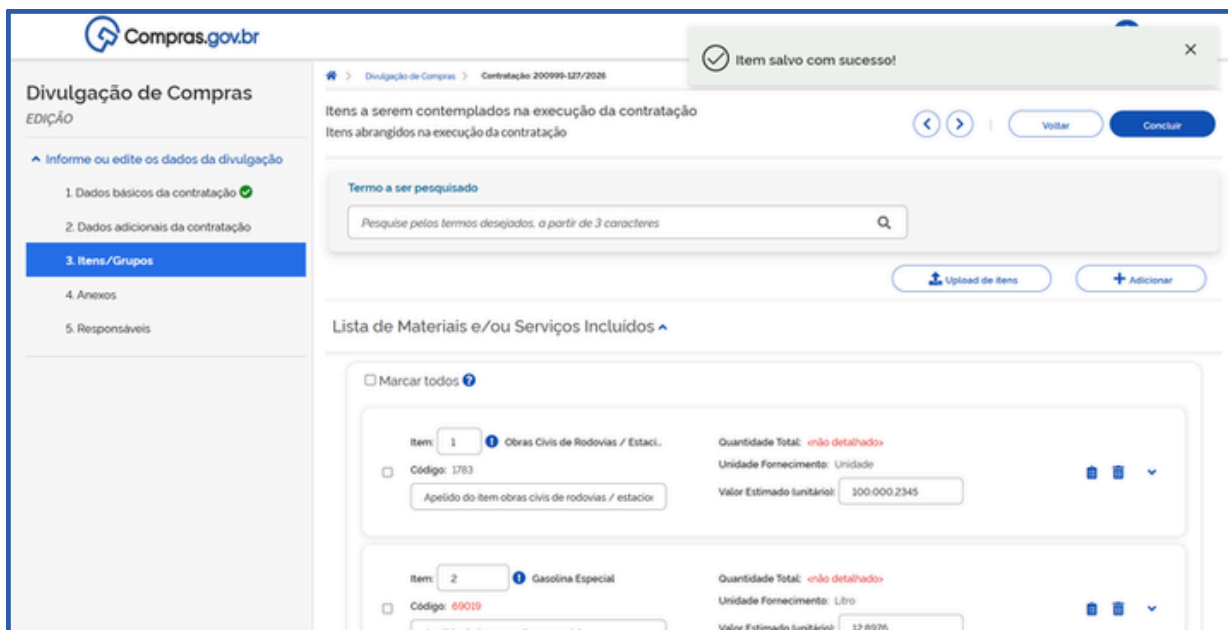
Compras.gov.br

Item salvo com sucesso!

×

Divulgação de Compras
EDIÇÃO

Informe ou edite os dados da divulgação
1. Dados básicos da contratação
2. Dados adicionais da contratação
3. Itens/Grupos
4. Anexos
5. Responsáveis

Divulgação de Compras > Contratação: 200999-127/2026

Itens a serem contemplados na execução da contratação
Itens abrangidos na execução da contratação

Voltar
Concluir

Termo a ser pesquisado
Pesquise pelos termos desejados, a partir de 3 caracteres

Upload de itens
Adicionar

Lista de Materiais e/ou Serviços Incluídos

Marcar todos

Item: 1 Obras Civis de Rodovias / Estaci...
Código: 1783
Apelido do item obras civis de rodovias / estacio
Quantidade Total: <não detalhado>
Unidade Fornecimento: Unidade
Valor Estimado (unitário): 100.000,2345

Item: 2 Gasolina Especial
Código: 69019
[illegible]
Quantidade Total: <não detalhado>
Unidade Fornecimento: Litro
Valor Estimado (unitário): 12,8976